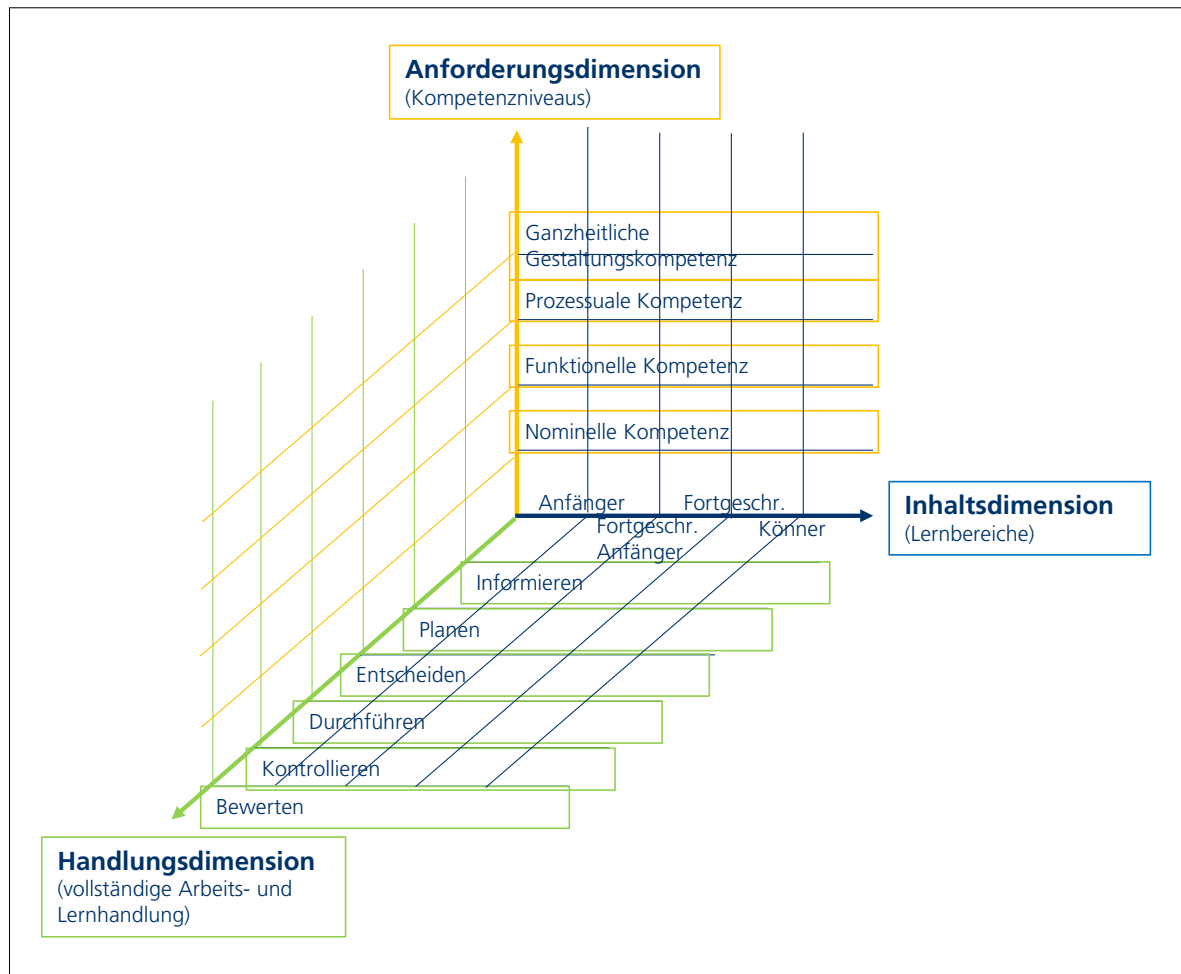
**Anforderungsdimension**
(Kompetenzniveaus)

Ganzheitliche Gestaltungskompetenz

Prozessuale Kompetenz

Funktionelle Kompetenz

Nominelle Kompetenz

Anfänger

Fortgeschr. Anfänger

Fortgeschr.

Könner

**Inhaltsdimension**
(Lernbereiche)

Informieren

Planen

Entscheiden

Durchführen

Kontrollieren

Bewerten

**Handlungsdimension**
(vollständige Arbeits- und Lernhandlung)